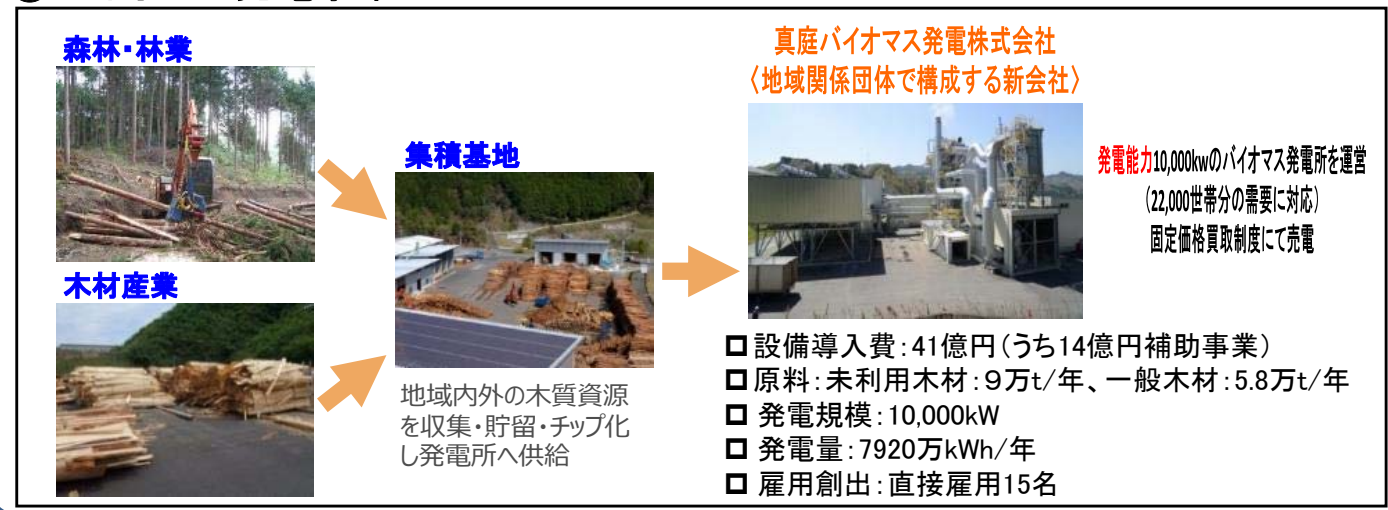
森林・林業

木材産業

集積基地

地域内外の木質資源を収集・貯留・チップ化し発電所へ供給

真庭バイオマス発電株式会社
〈地域関係団体で構成する新会社〉

発電能力10,000kwのバイオマス発電所を運営
(22,000世帯分の需要に対応)
固定価格買取制度にて売電

□ 設備導入費：41億円（うち14億円補助事業）
□ 原料：未利用木材：９万t/年、一般木材：5.8万t/年
□ 発電規模：10,000kW
□ 発電量：7920万kWh/年
□ 雇用創出：直接雇用15名